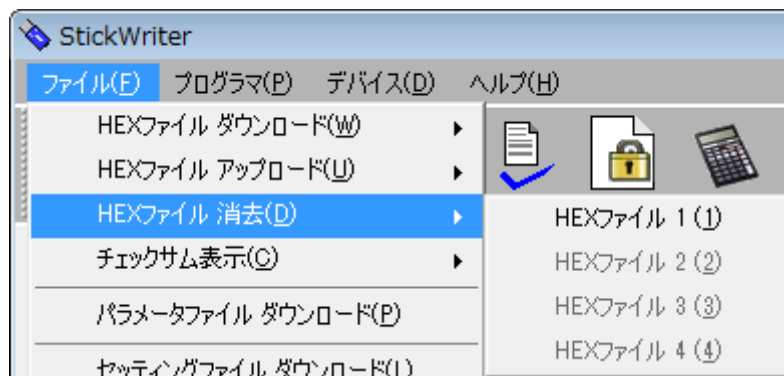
StickWriter

ファイル(F)　プログラマ(P)　デバイス(D)　ヘルプ(H)

HEXファイル ダウンロード(W)
HEXファイル アップロード(U)
HEXファイル 消去(D)
チェックサム表示(C)
パラメータファイル ダウンロード(P)
セッティングファイル ダウンロード(L)

HEXファイル 1 (1)
HEXファイル 2 (2)
HEXファイル 3 (3)
HEXファイル 4 (4)